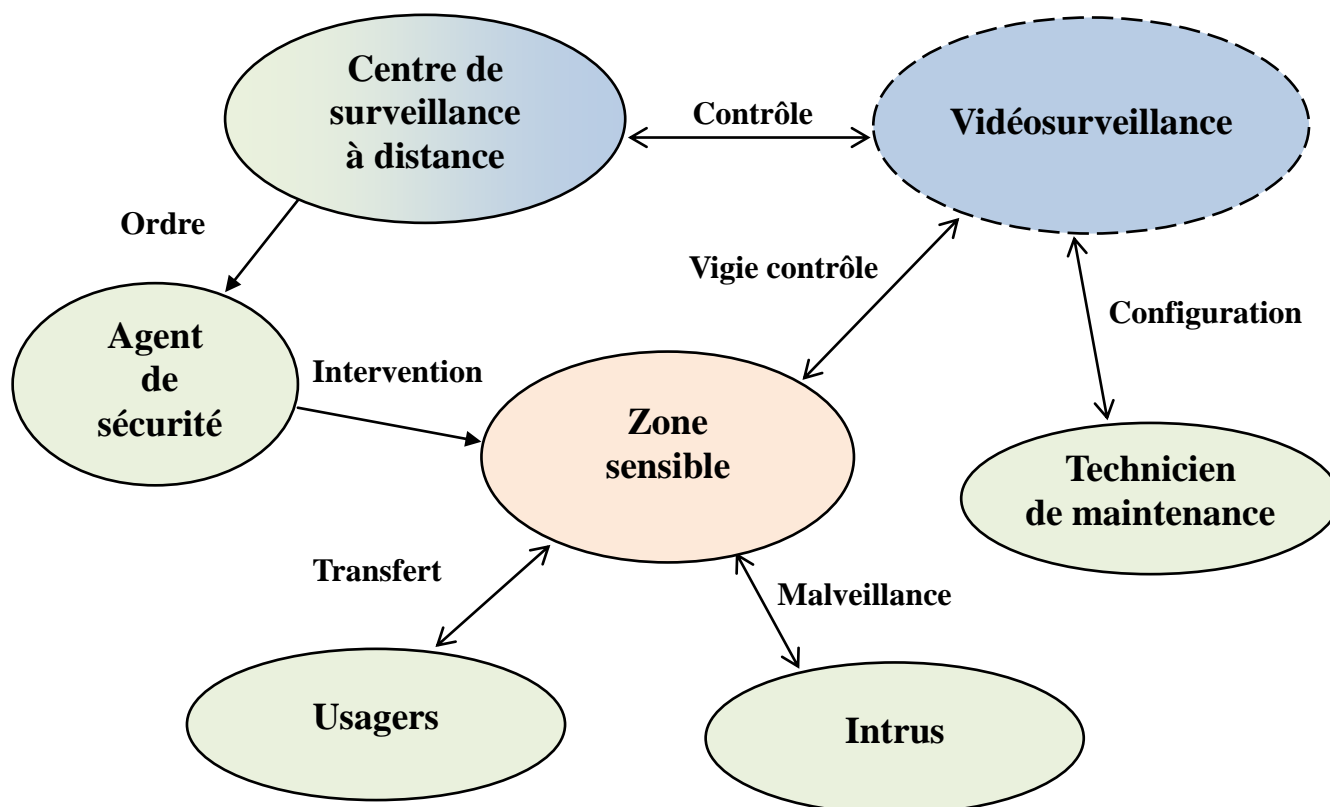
Centre de surveillance à distance

Contrôle

Vidéosurveillance

Ordre

Vigie contrôle

Configuration

Agent de sécurité

Intervention

Zone sensible

Technicien de maintenance

Transfert

Malveillance

Usagers

Intrus